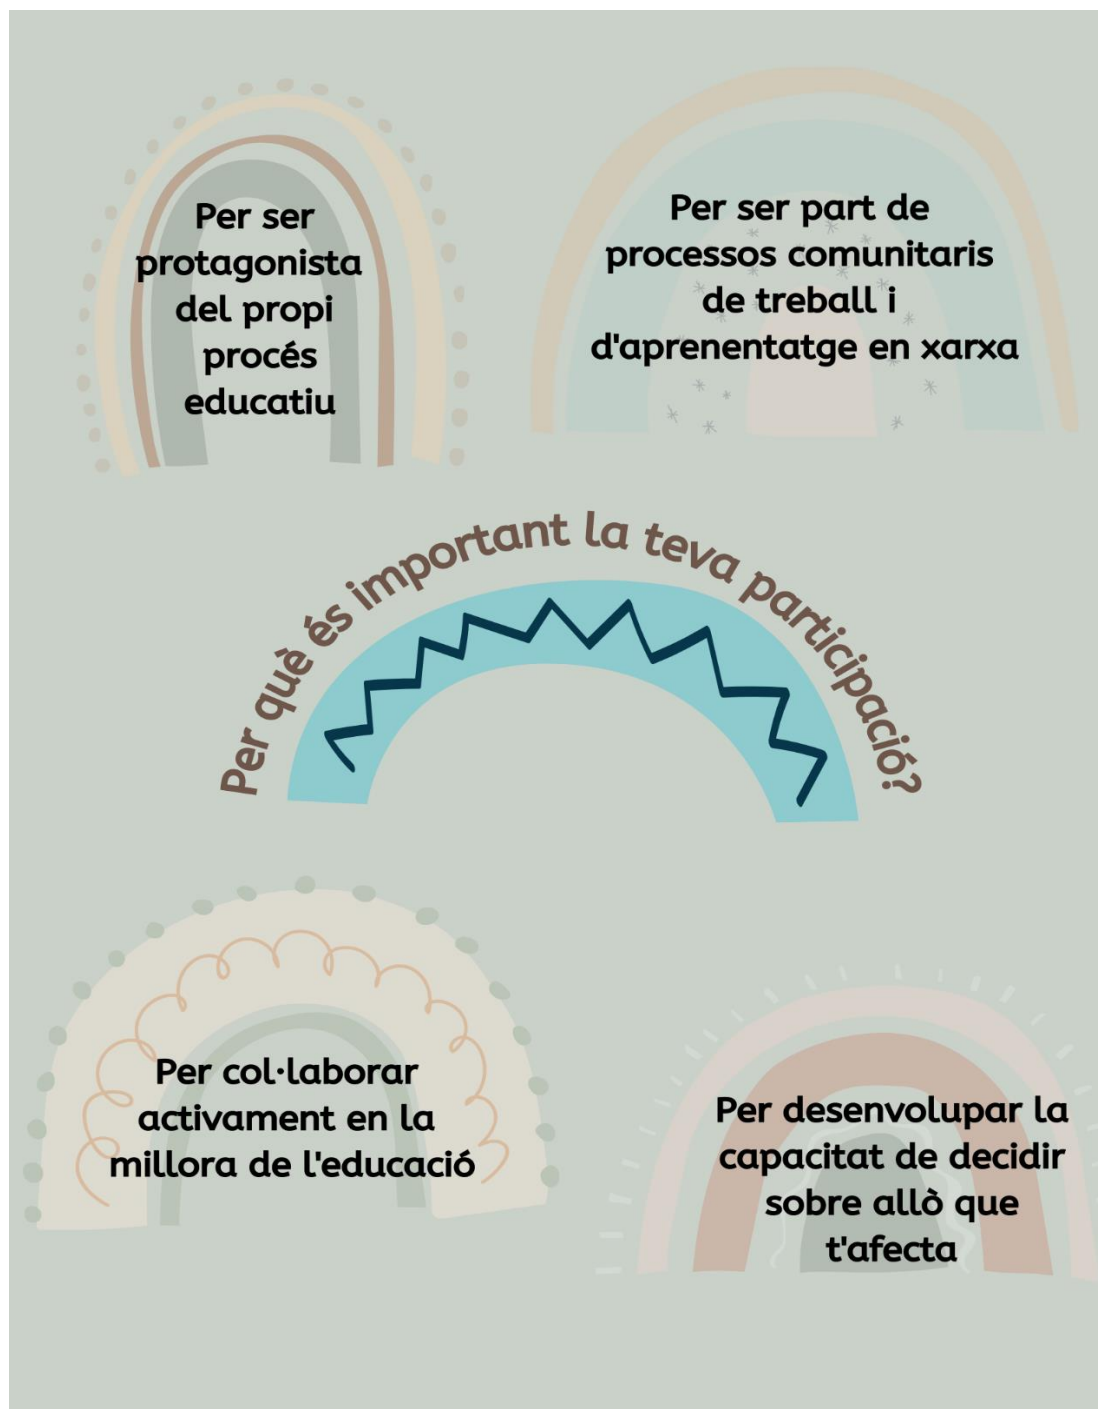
Per ser protagonista del propi procés educatiu

Per ser part de processos comunitaris de treball i d'aprenentatge en xarxa

Per què és important la teva participació?

Per col·laborar activament en la millora de l'educació

Per desenvolupar la capacitat de decidir sobre allò que t'afecta